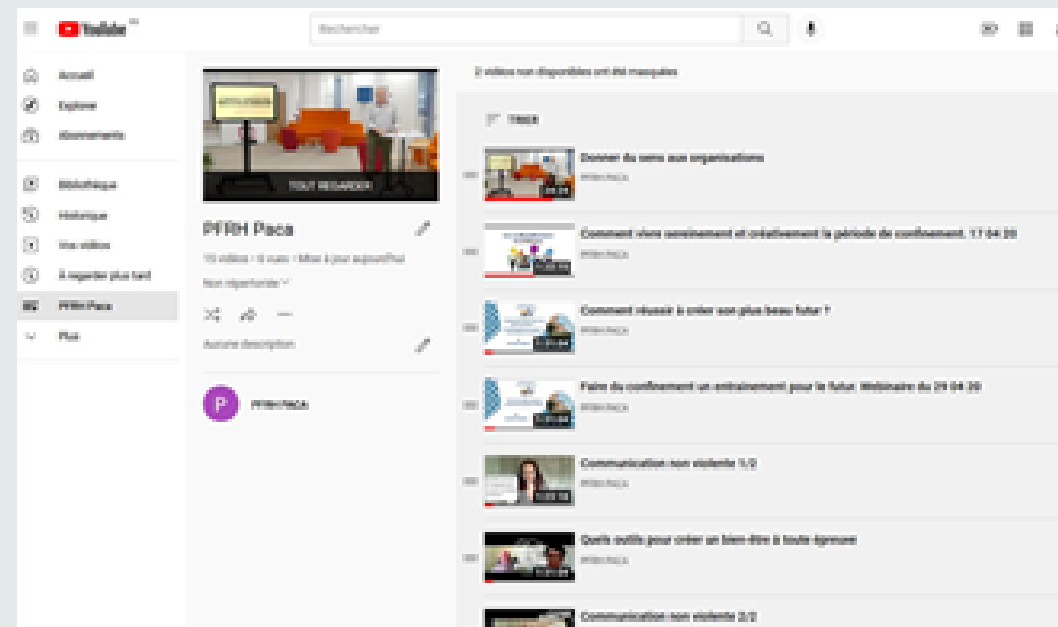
YouTube

Rechercher

Accueil

Explorer

Abonnements

Bibliothèque

Historique

Vos vidéos

À regarder plus tard

PFRH Paca

Plus

TOUT REGARDER

PFRH Paca

10 vidéos • 6 vues • Mise à jour aujourd'hui

Non répertoriée

Aucune description

PFRH PACA

2 vidéos non disponibles ont été masquées

TRIER

Donner du sens aux organisations
PFRH PACA

Comment vivre sereinement et créativement la période de confinement. 17 04 20
PFRH PACA

Comment réussir à créer son plus beau futur ?
PFRH PACA

Faire du confinement un entraînement pour le futur. Webinaire du 29 04 20
PFRH PACA

Communication non violente 1/2
PFRH PACA

Quels outils pour créer un bien-être à toute épreuve
PFRH PACA

Communication non violente 2/2